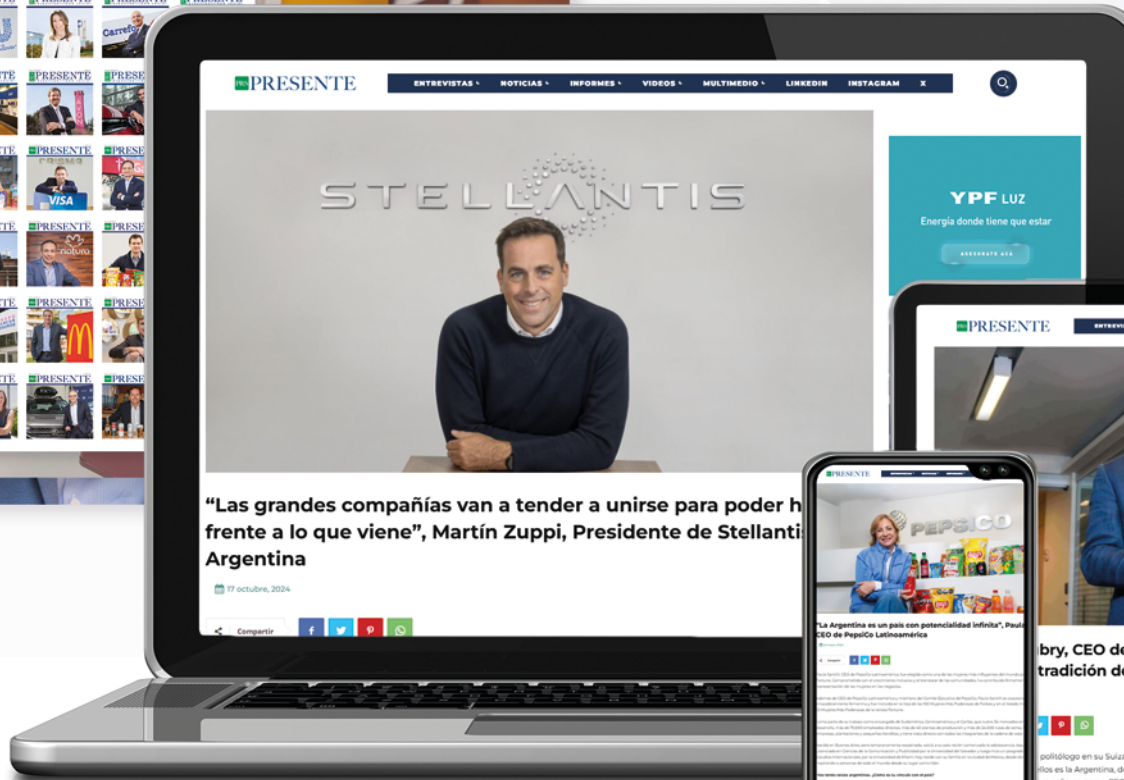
PRESENTE PRESENTE PRESENTE PRESENTE PRESENTE PRESENTE PRESENTE PRESENTE PRESENTE PRESENTE PRESENTE PRESENTE

Carrefour

VISA

natura

PRESENTE

ENTREVISTAS NOTICIAS INFORMES VIDEOS MULTIMEDIO LINKEDIN INSTAGRAM X

STELLANTIS

YPF LUZ
Energía donde tiene que estar
ASESORATE ACÁ

“Las grandes compañías van a tender a unirse para poder h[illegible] frente a lo que viene”, Martín Zuppi, Presidente de Stellantis Argentina

17 octubre, 2024

Compartir

PRESENTE

PEPSICO

“La Argentina es un país con potencialidad infinita”, Paula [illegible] CEO de PepsiCo Latinoamérica

PRESENTE

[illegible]bry, CEO de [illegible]
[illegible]tradición de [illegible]

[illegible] politólogo en su Suiza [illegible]
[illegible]ellos es la Argentina, d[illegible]